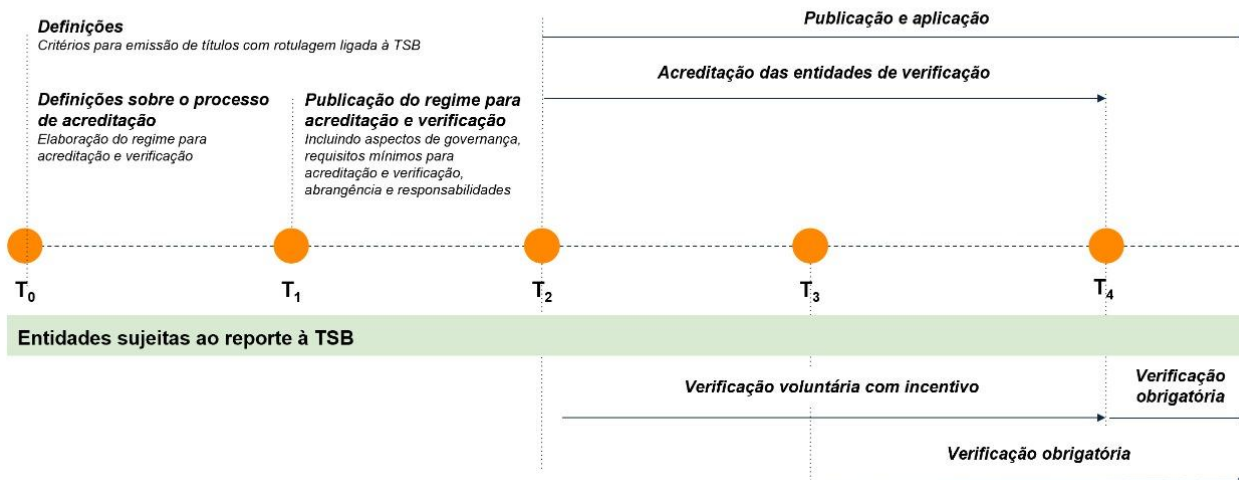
Definições
Critérios para emissão de títulos com rotulagem ligada à TSB

Publicação e aplicação

Acreditação das entidades de verificação

Definições sobre o processo de acreditação
Elaboração do regime para acreditação e verificação

Publicação do regime para acreditação e verificação
Incluindo aspectos de governança, requisitos mínimos para acreditação e verificação, abrangência e responsabilidades

$T_0$ $T_1$ $T_2$ $T_3$ $T_4$

Entidades sujeitas ao reporte à TSB

Verificação voluntária com incentivo

Verificação obrigatória

Verificação obrigatória